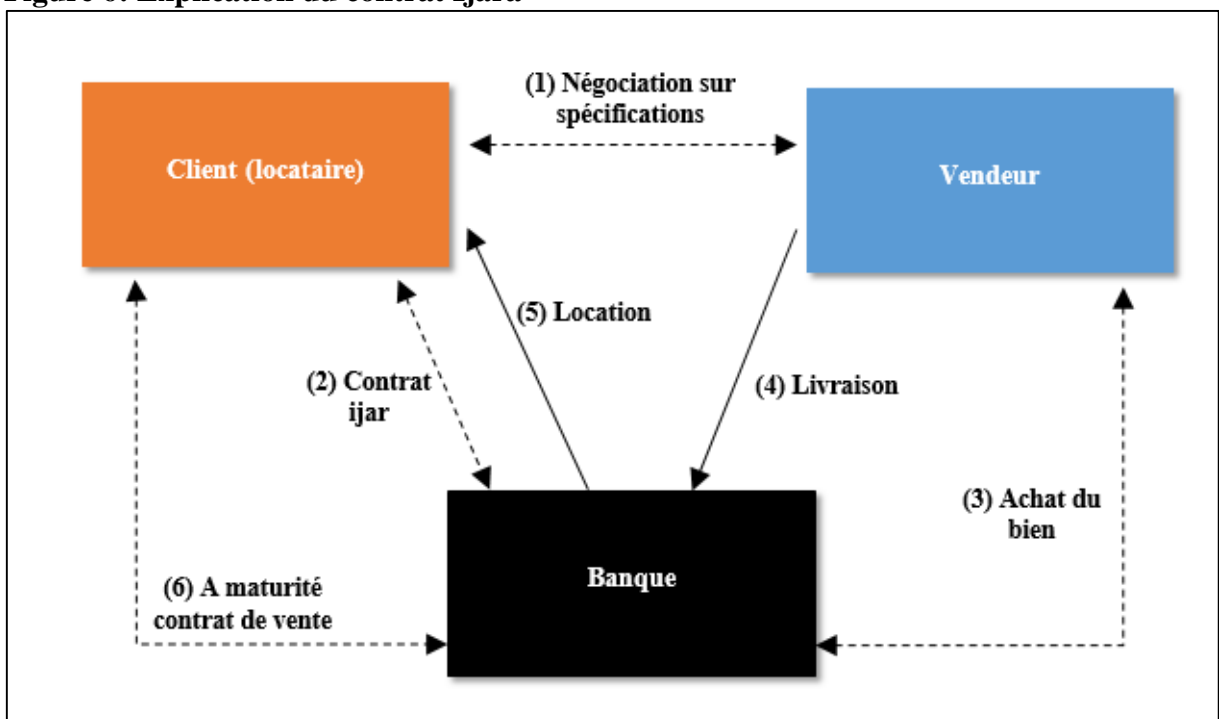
Figure 6: Explication du contrat ijara

(1) Négociation sur spécifications

Client (locataire)

Vendeur

(5) Location

(2) Contrat ijar

(4) Livraison

(3) Achat du bien

Banque

(6) A maturité contrat de vente